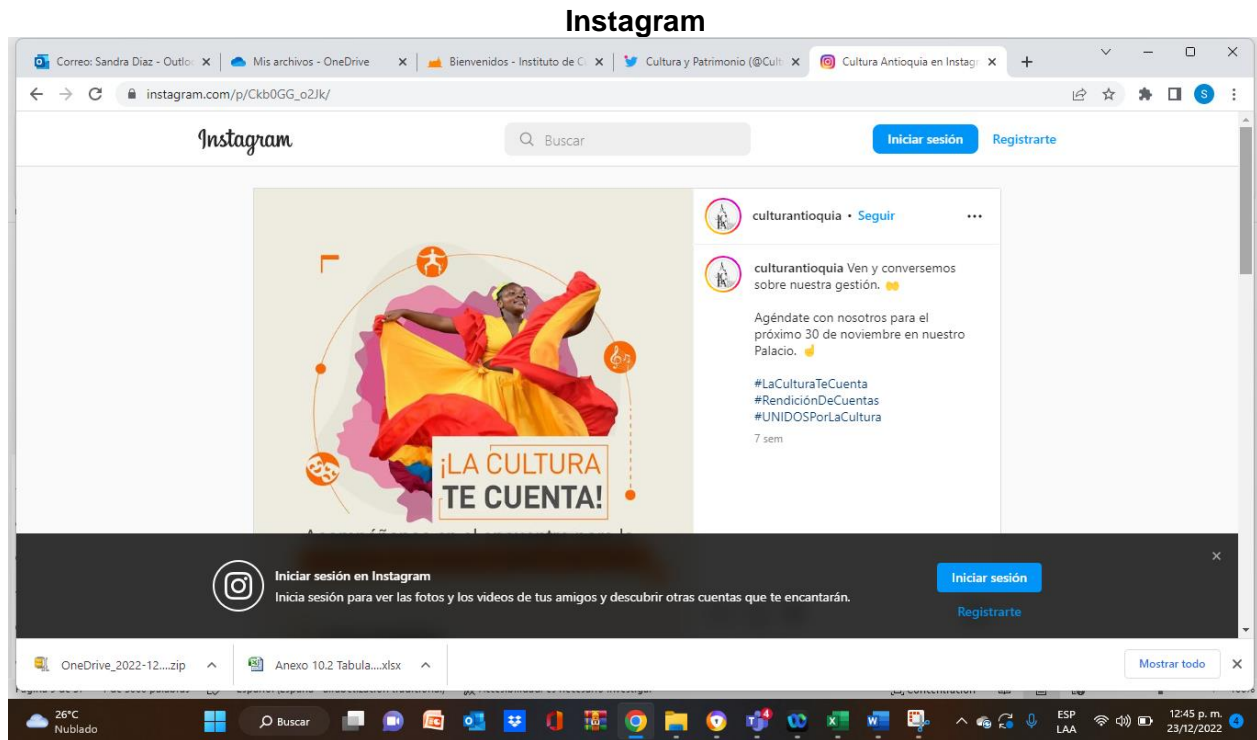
Instagram

Correo: Sandra Diaz - Outlo × | Mis archivos - OneDrive × | Bienvenidos - Instituto de C × | Cultura y Patrimonio (@Cult × | Cultura Antioquia en Instag ×

instagram.com/p/Ckb0GG_o2Jk/

Instagram

Buscar

Iniciar sesión

Registrarte

culturantioquia • Seguir

culturantioquia Ven y conversemos sobre nuestra gestión.

Agéndate con nosotros para el próximo 30 de noviembre en nuestro Palacio.

#LaCulturaTeCuenta
#RendiciónDeCuentas
#UNIDOSPorLaCultura

7 sem

¡LA CULTURA TE CUENTA!

Iniciar sesión en Instagram

Inicia sesión para ver las fotos y los videos de tus amigos y descubrir otras cuentas que te encantarán.

Iniciar sesión

Registrarte

OneDrive_2022-12....zip

Anexo 10.2 Tabula....xlsx

Mostrar todo

26°C
Nublado

Buscar

ESP
LAA

12:45 p. m.
23/12/2022